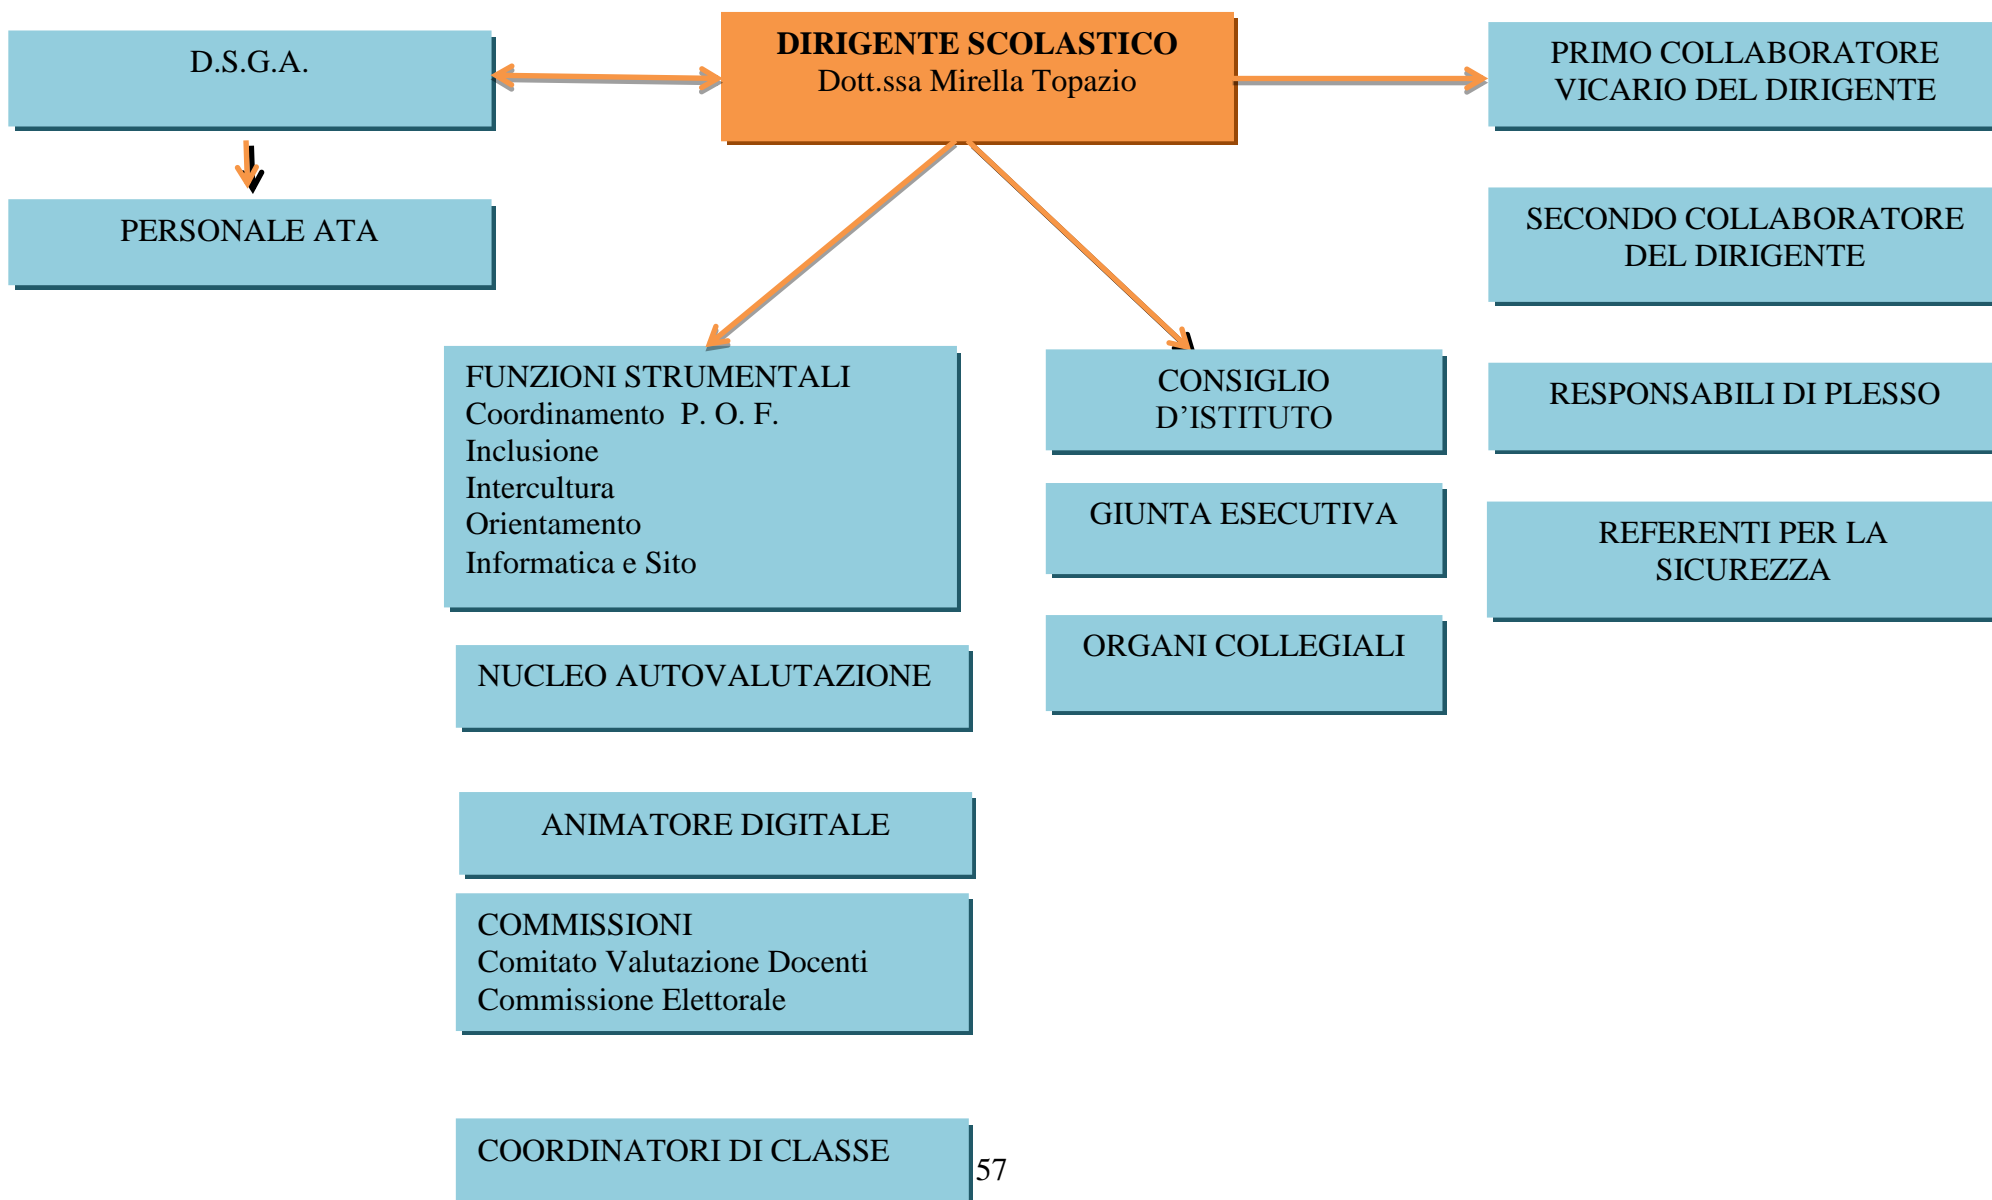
D.S.G.A.

DIRIGENTE SCOLASTICO
Dott.ssa Mirella Topazio

PRIMO COLLABORATORE VICARIO DEL DIRIGENTE

PERSONALE ATA

SECONDO COLLABORATORE DEL DIRIGENTE

FUNZIONI STRUMENTALI
Coordinamento P. O. F.
Inclusione
Intercultura
Orientamento
Informatica e Sito

CONSIGLIO D'ISTITUTO

RESPONSABILI DI PLESSO

GIUNTA ESECUTIVA

REFERENTI PER LA SICUREZZA

ORGANI COLLEGIALI

NUCLEO AUTOVALUTAZIONE

ANIMATORE DIGITALE

COMMISSIONI
Comitato Valutazione Docenti
Commissione Elettorale

COORDINATORI DI CLASSE

57